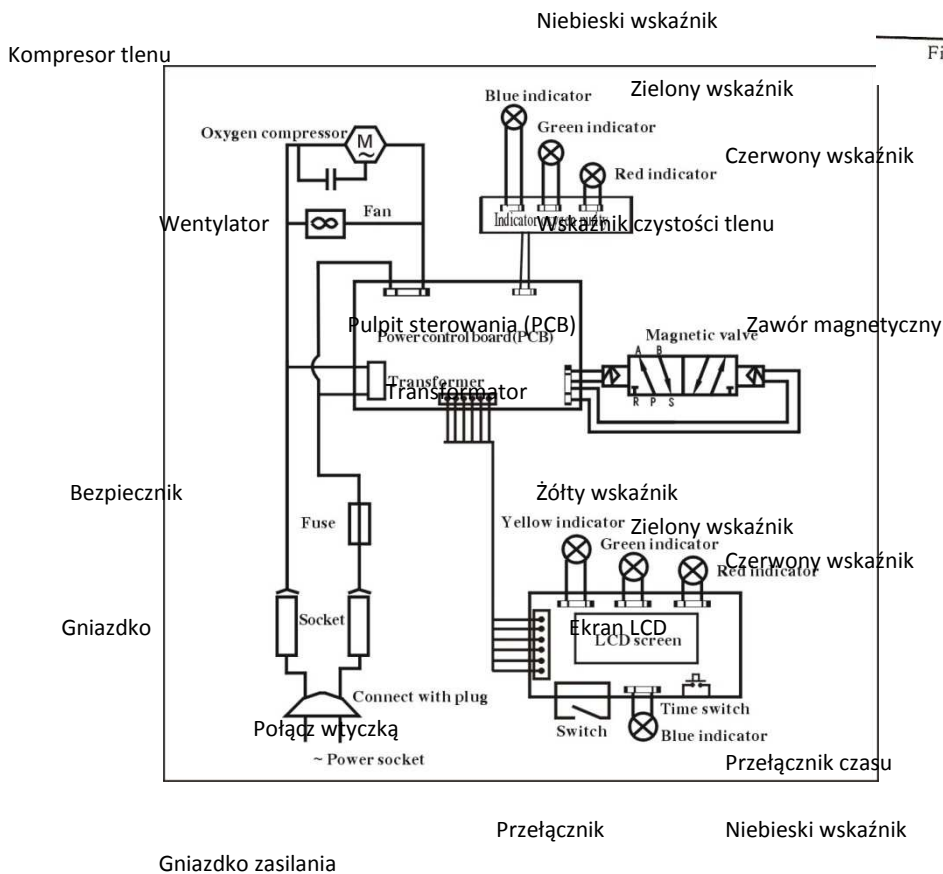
Niebieski wskaźnik

Kompresor tlenu

Fi

Blue indicator

Zielony wskaźnik

Green indicator

Oxygen compressor

M

Czerwony wskaźnik

Red indicator

Wentylator

Fan

Indicator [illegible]

Wskaźnik czystości tlenu

Pulpit sterowania (PCB)

Power control board(PCB)

Magnetic valve

Zawór magnetyczny

A B

R P S

Transformer

Transformator

Bezpiecznik

Żółty wskaźnik

Yellow indicator

Zielony wskaźnik

Green indicator

Fuse

Czerwony wskaźnik

Red indicator

Gniazdko

Socket

Ekran LCD

LCD screen

Connect with plug

Połącz wtyczką

Time switch

Switch

Blue indicator

~ Power socket

Przełącznik czasu

Przełącznik

Niebieski wskaźnik

Gniazdko zasilania